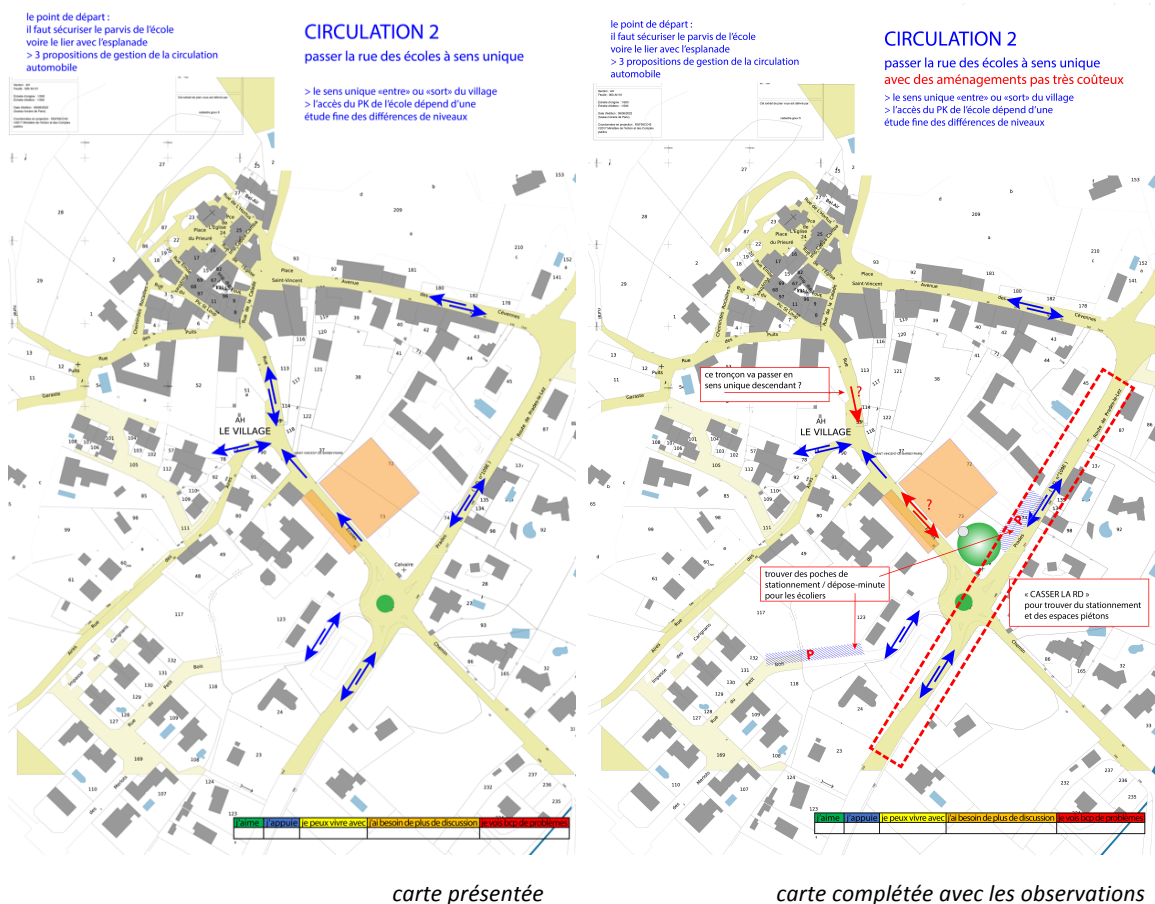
le point de départ :
il faut sécuriser le parvis de l'école
voire le lier avec l'esplanade
> 3 propositions de gestion de la circulation automobile

CIRCULATION 2
passer la rue des écoles à sens unique

> le sens unique «entre» ou «sort» du village
> l'accès du PK de l'école dépend d'une étude fine des différences de niveaux

Place Saint-Vincent
Avenue des Cévennes
Rue du Puits
AH
LE VILLAGE
Calvaire
Route de Pradel

| j'aime | j'appuie | je peux vivre avec | j'ai besoin de plus de discussion | je vois bcp de problèmes |
|---|---|---|---|---|
| | | | | |

carte présentée

le point de départ :
il faut sécuriser le parvis de l'école
voire le lier avec l'esplanade
> 3 propositions de gestion de la circulation automobile

CIRCULATION 2
passer la rue des écoles à sens unique
avec des aménagements pas très coûteux
> le sens unique «entre» ou «sort» du village
> l'accès du PK de l'école dépend d'une étude fine des différences de niveaux

ce tronçon va passer en sens unique descendant ?

?

?

AH
LE VILLAGE

trouver des poches de stationnement / dépose-minute pour les écoliers

« CASSER LA RD »
pour trouver du stationnement et des espaces piétons

P

P

| j'aime | j'appuie | je peux vivre avec | j'ai besoin de plus de discussion | je vois bcp de problèmes |
|---|---|---|---|---|
| | | | | |

carte complétée avec les observations